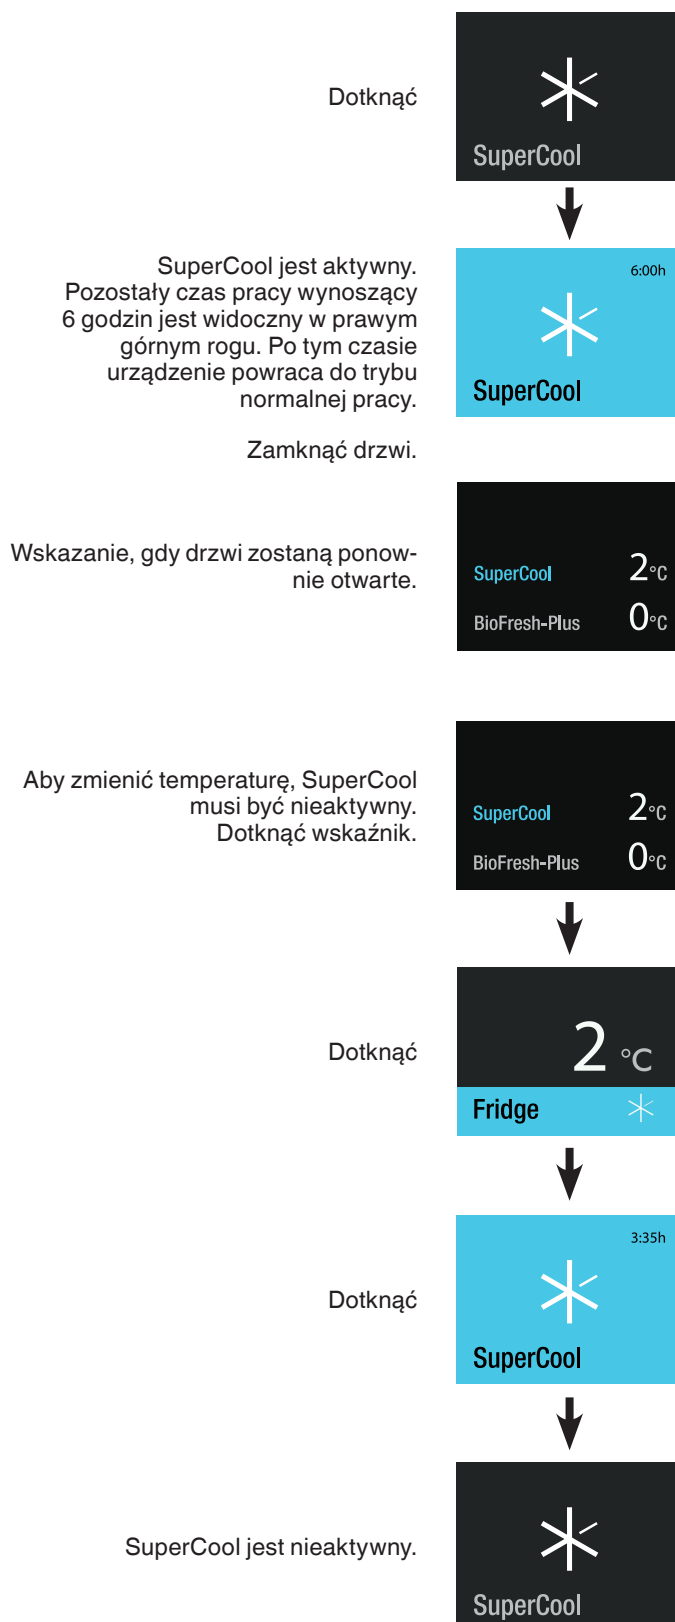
Dotknąć

SuperCool

SuperCool jest aktywny. Pozostały czas pracy wynoszący 6 godzin jest widoczny w prawym górnym rogu. Po tym czasie urządzenie powraca do trybu normalnej pracy.

6:00h

SuperCool

Zamknąć drzwi.

Wskazanie, gdy drzwi zostaną ponownie otwarte.

SuperCool 2°C

BioFresh-Plus 0°C

Aby zmienić temperaturę, SuperCool musi być nieaktywny. Dotknąć wskaźnik.

SuperCool 2°C

BioFresh-Plus 0°C

Dotknąć

2 °C

Fridge

Dotknąć

3:35h

SuperCool

SuperCool jest nieaktywny.

SuperCool